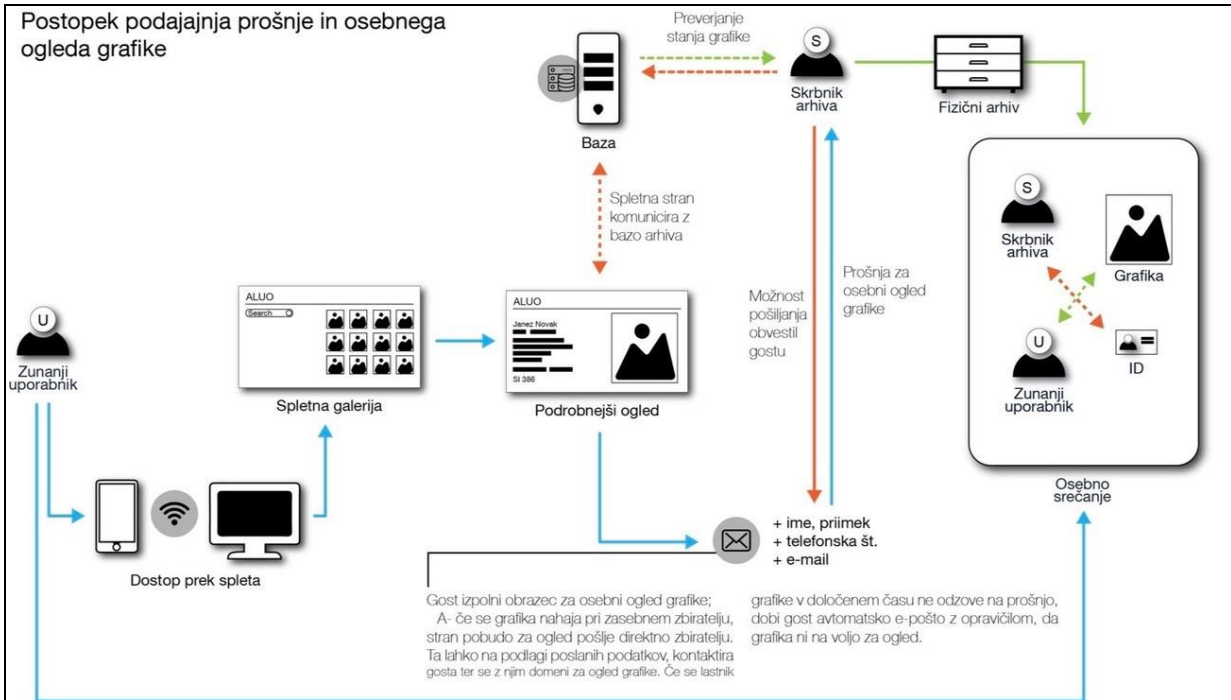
Postopek podajajnja prošnje in osebnega ogleda grafike

Preverjanje stanja grafike

S

Skrbnik arhiva

Fizični arhiv

Baza

Spletna stran komunicira z bazo arhiva

S

Skrbnik arhiva

Grafika

U

Zunanji uporabnik

ID

Osebno srečanje

U

Zunanji uporabnik

ALUO

Search

Spletna galerija

ALUO

Janez Novak

SI 386

Podrobnejši ogled

Možnost pošiljanja obvestil gostu

Prošnja za osebni ogled grafike

Dostop prek spleta

+ ime, priimek
+ telefonska št.
+ e-mail

Gost izpolni obrazec za osebni ogled grafike;
A- če se grafika nahaja pri zasebnem zbiratelju, stran pobudo za ogled pošlje direktno zbiratelju. Ta lahko na podlagi poslanih podatkov, kontaktira gosta ter se z njim domeni za ogled grafike. Če se lastnik grafike v določenem času ne odzove na prošnjo, dobi gost avtomatsko e-pošto z opravičilom, da grafika ni na voljo za ogled.